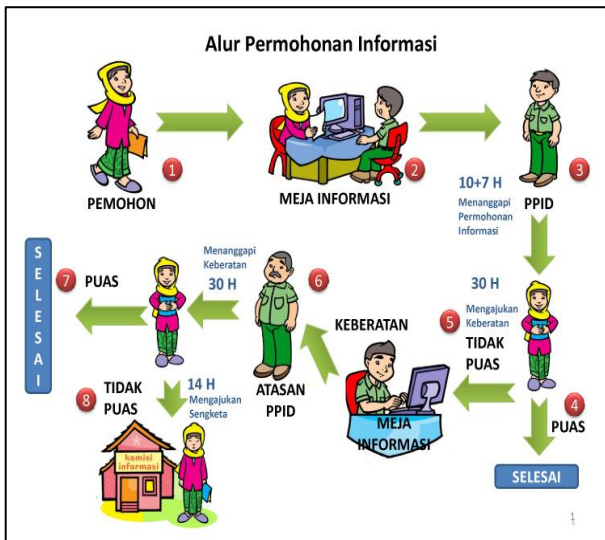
Alur Permohonan Informasi

1
PEMOHON

2
MEJA INFORMASI

3
PPID

10+7 H
Menanggapi Permohonan Informasi

30 H
Mengajukan Keberatan

5
TIDAK PUAS

4
PUAS

SELESAI

KEBERATAN

MEJA INFORMASI

6
ATASAN PPID

Menanggapi Keberatan
30 H

7
PUAS

SELESAI

8
TIDAK PUAS

14 H
Mengajukan Sengketa

komisi informasi

1